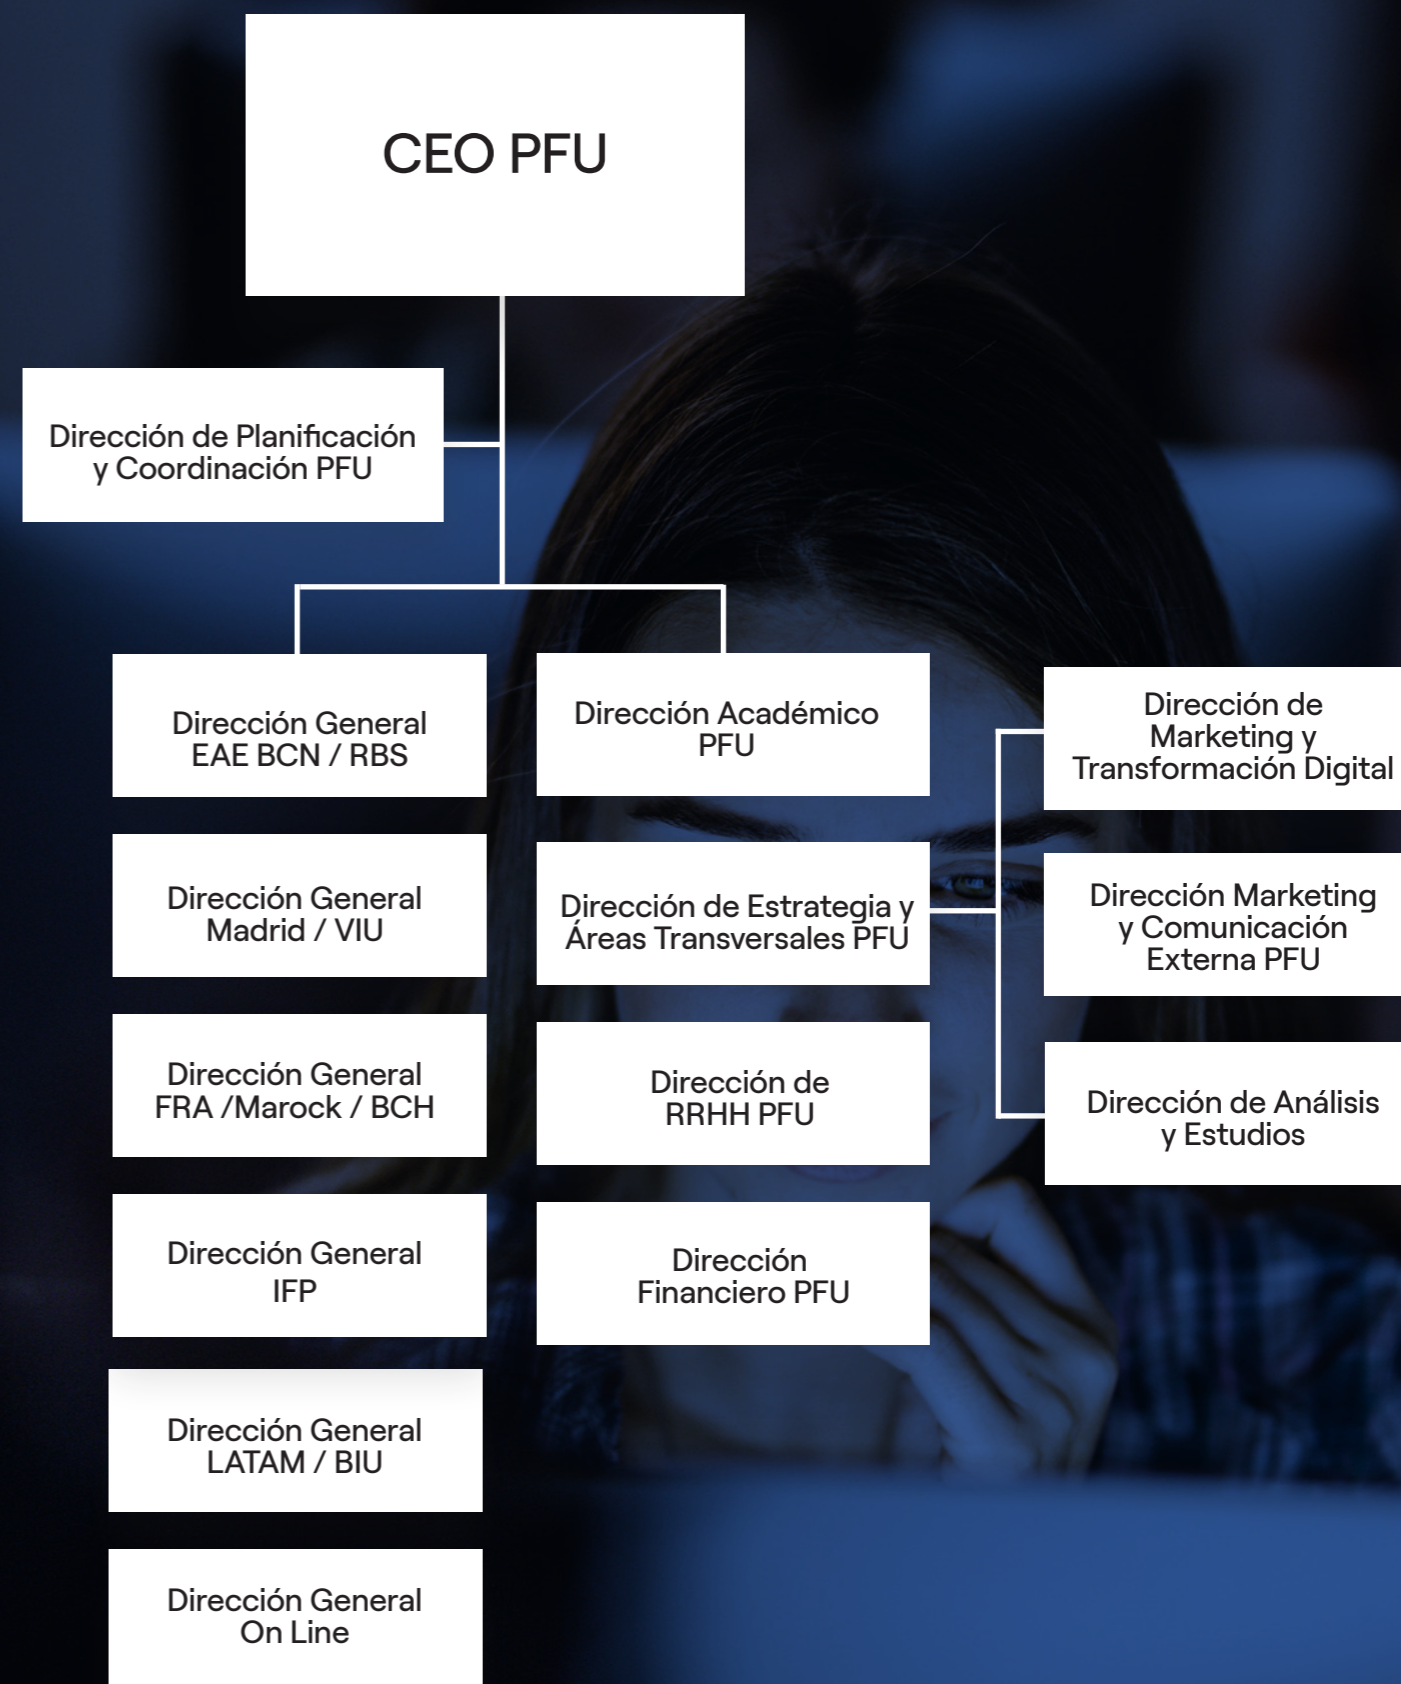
CEO PFU

Dirección de Planificación y Coordinación PFU

Dirección General EAE BCN / RBS

Dirección General Madrid / VIU

Dirección General FRA /Marock / BCH

Dirección General IFP

Dirección General LATAM / BIU

Dirección General On Line

Dirección Académico PFU

Dirección de Estrategia y Áreas Transversales PFU

Dirección de RRHH PFU

Dirección Financiero PFU

Dirección de Marketing y Transformación Digital

Dirección Marketing y Comunicación Externa PFU

Dirección de Análisis y Estudios